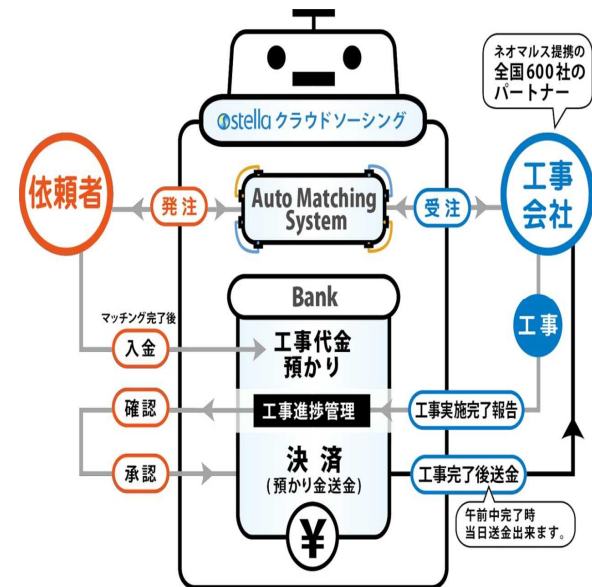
ネオマルス提携の
全国600社の
パートナー

stella クラウドソーシング

依頼者

発注

Auto Matching System

受注

工事会社

Bank

マッチング完了後

入金

工事代金
預かり

工事

確認

工事進捗管理

工事実施完了報告

承認

決済
(預かり金送金)

工事完了後送金

午前中完了時
当日送金出来ます。

¥